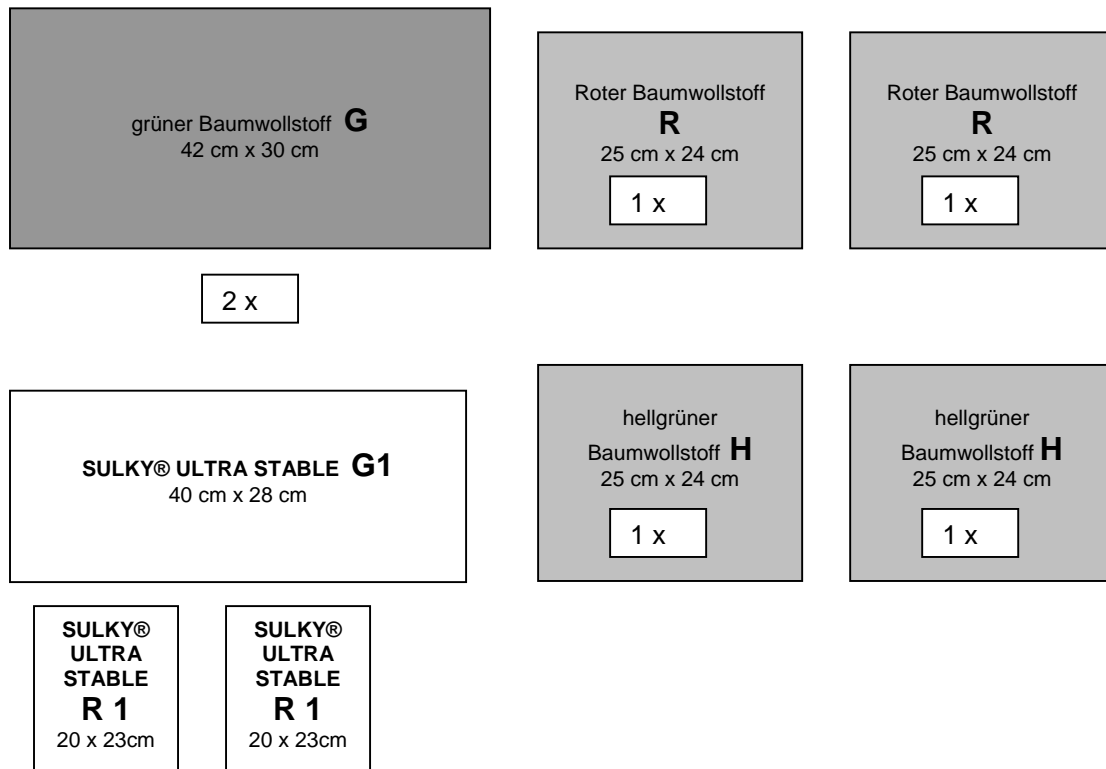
grüner Baumwollstoff **G**
42 cm x 30 cm

2 x

Roter Baumwollstoff
**R**
25 cm x 24 cm

1 x

Roter Baumwollstoff
**R**
25 cm x 24 cm

1 x

**SULKY® ULTRA STABLE G1**
40 cm x 28 cm

hellgrüner
Baumwollstoff **H**
25 cm x 24 cm

1 x

hellgrüner
Baumwollstoff **H**
25 cm x 24 cm

1 x

**SULKY® ULTRA STABLE R 1**
20 x 23cm

**SULKY® ULTRA STABLE R 1**
20 x 23cm